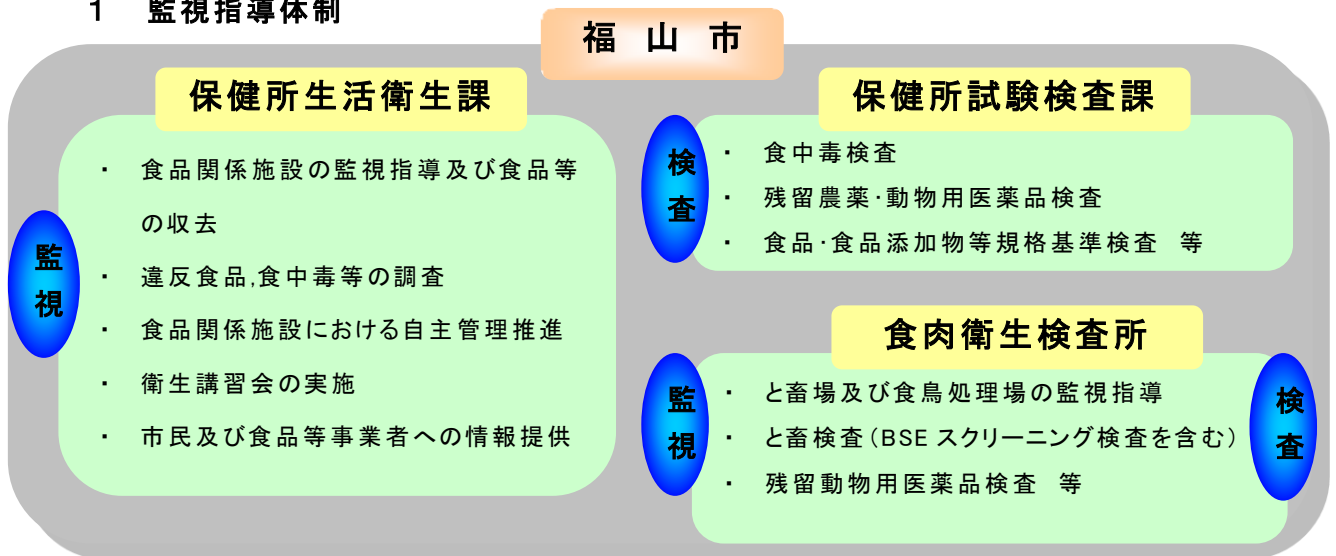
1　監視指導体制

福山市

保健所生活衛生課

監視

・ 食品関係施設の監視指導及び食品等の収去
・ 違反食品,食中毒等の調査
・ 食品関係施設における自主管理推進
・ 衛生講習会の実施
・ 市民及び食品等事業者への情報提供

保健所試験検査課

検査

・ 食中毒検査
・ 残留農薬･動物用医薬品検査
・ 食品･食品添加物等規格基準検査　等

食肉衛生検査所

監視

検査

・ と畜場及び食鳥処理場の監視指導
・ と畜検査（BSE スクリーニング検査を含む）
・ 残留動物用医薬品検査　等